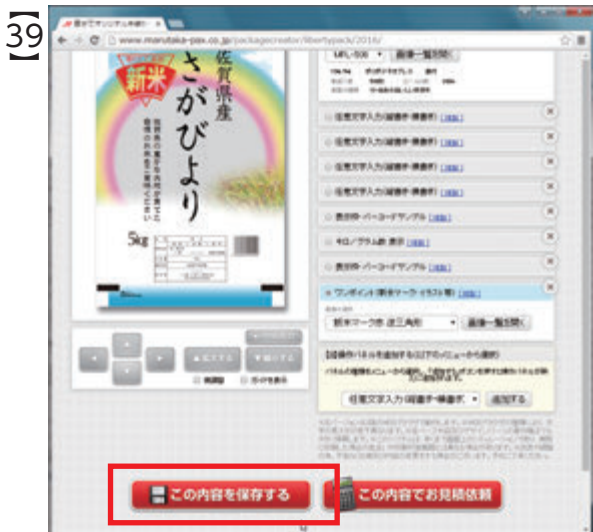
39

www.marutaka-pax.co.jp/packagecreator/libertypack/2016/

新米

佐賀県産

さがびより

5kg

MFL-506

画像一覧選択

任意文字入力(縦書き・横書き)

任意文字入力(縦書き・横書き)

任意文字入力(縦書き・横書き)

任意文字入力(縦書き・横書き)

表示枠・バーコードサンプル

キロ/グラム数 表示

表示枠・バーコードサンプル

ワンポイント(新米マーク・イラスト等)

新米マーク赤(逆三角形)

画像一覧選択

任意文字入力(縦書き・横書き)

追加する

この内容を保存する

この内容でお見積依頼